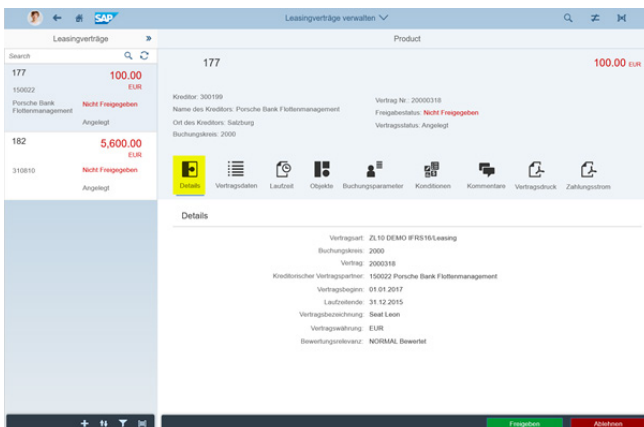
SAP

Leasingverträge verwalten

Leasingverträge

Search

177
100.00 EUR
150022
Porsche Bank Flottenmanagement
Nicht Freigegeben
Angelegt

182
5,600.00 EUR
310810
Nicht Freigegeben
Angelegt

Product

177
100.00 EUR

Kreditor: 300199
Name des Kreditors: Porsche Bank Flottenmanagement
Ort des Kreditors: Salzburg
Buchungskreis: 2000

Vertrag Nr.: 20000318
Freigabestatus: Nicht Freigegeben
Vertragsstatus: Angelegt

Details
Vertragsdaten
Laufzeit
Objekte
Buchungsparameter
Konditionen
Kommentare
Vertragsdruck
Zahlungsstrom

Details

Vertragsart: ZL10 DEMO IFRS16/Leasing
Buchungskreis: 2000
Vertrag: 2000318
Kreditorischer Vertragspartner: 150022 Porsche Bank Flottenmanagement
Vertragsbeginn: 01.01.2017
Laufzeitende: 31.12.2015
Vertragsbezeichnung: Seat Leon
Vertragswährung: EUR
Bewertungsrelevanz: NORMAL Bewertet

Freigeben
Ablehnen